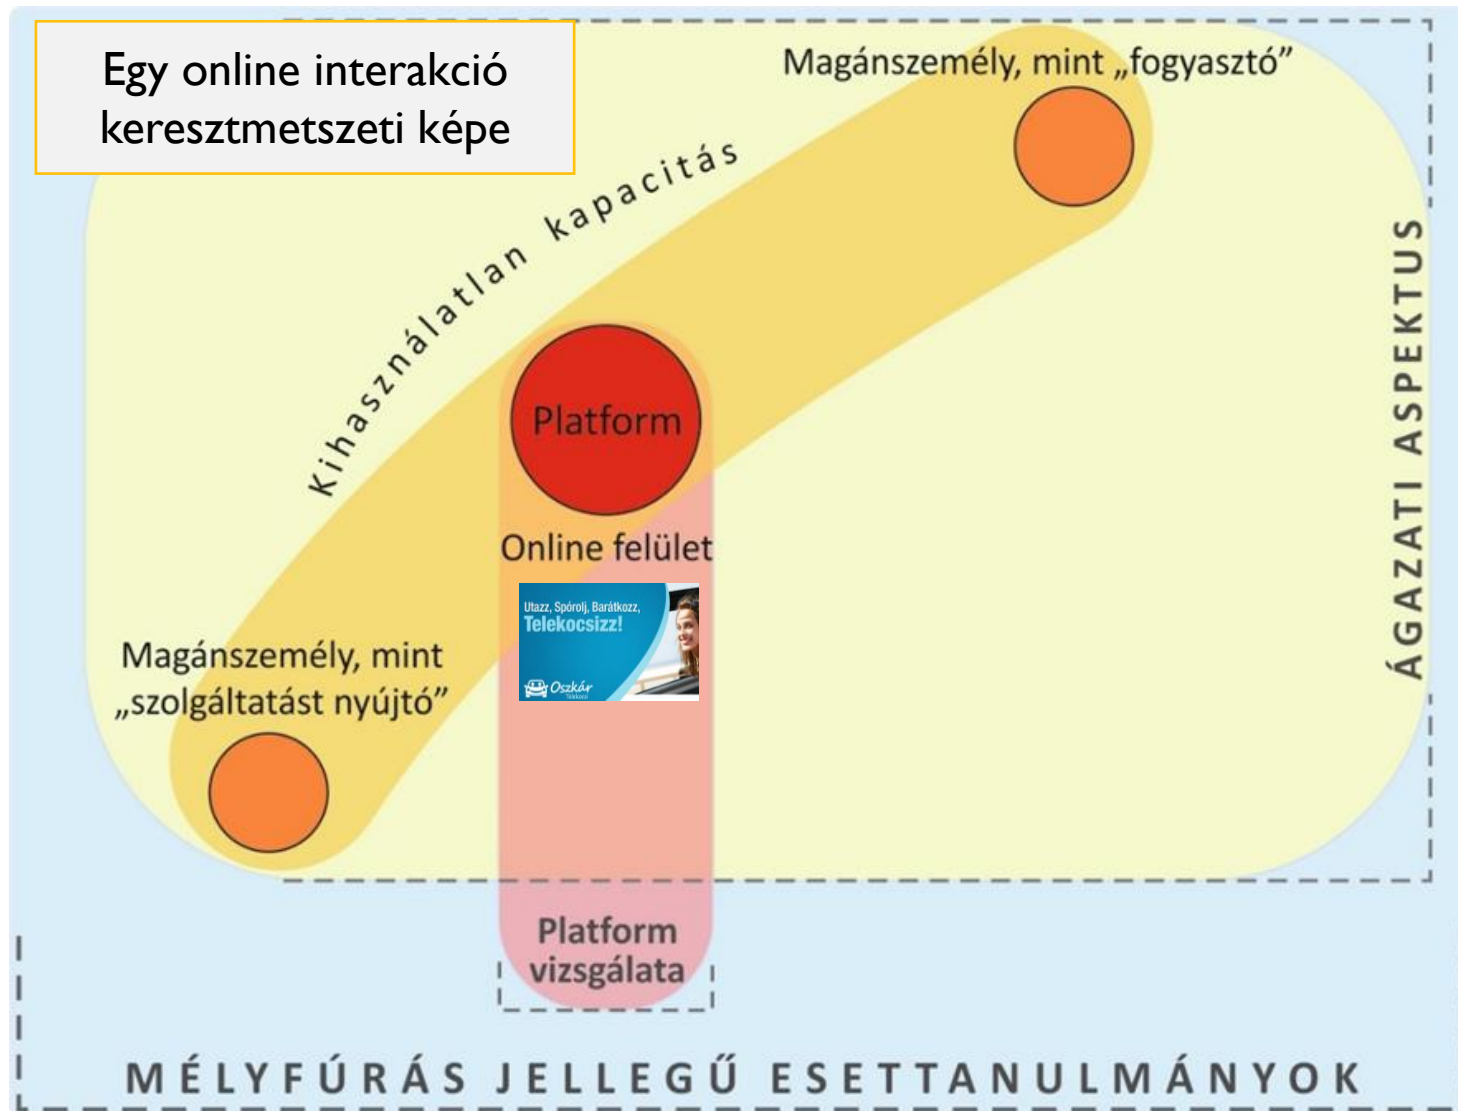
Egy online interakció keresztmetszeti képe

Magánszemély, mint „fogyasztó”

Kihasználatlan kapacitás

ÁGAZATI ASPEKTUS

Platform

Online felület

Utazz, Spórolj, Barátkozz, Telekocsizz!

Oszkár Telekocsi

Magánszemély, mint „szolgáltatást nyújtó”

Platform vizsgálata

MÉLYFÚRÁS JELLEGŰ ESETTANULMÁNYOK